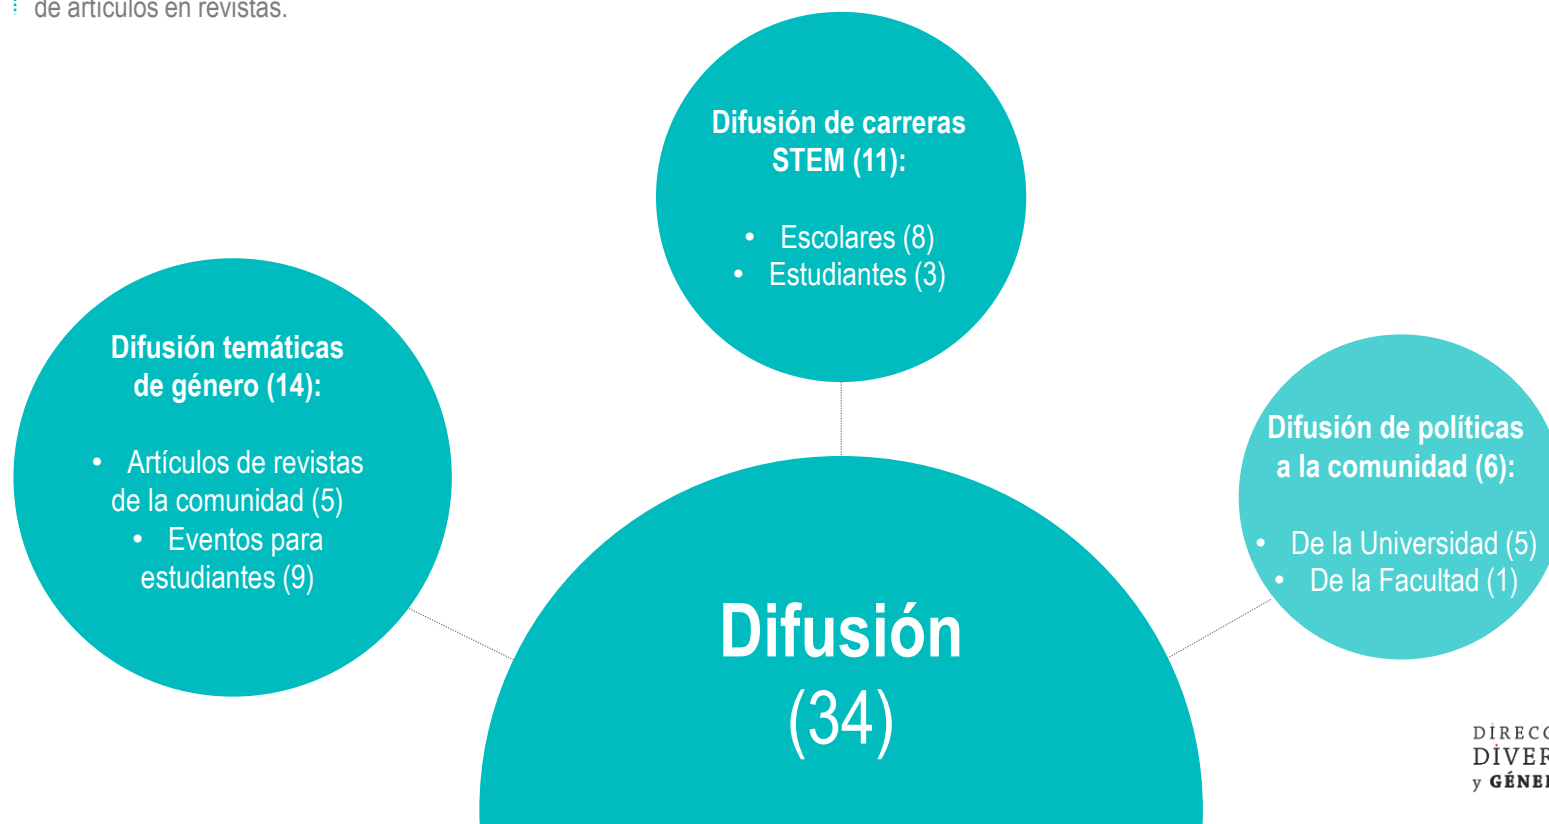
de artículos en revistas.

Difusión de carreras STEM (11):

• Escolares (8)
• Estudiantes (3)

Difusión temáticas de género (14):

• Artículos de revistas de la comunidad (5)
• Eventos para estudiantes (9)

Difusión de políticas a la comunidad (6):

• De la Universidad (5)
• De la Facultad (1)

Difusión
(34)

DIRECC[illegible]
DIVER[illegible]
y GÉNE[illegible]